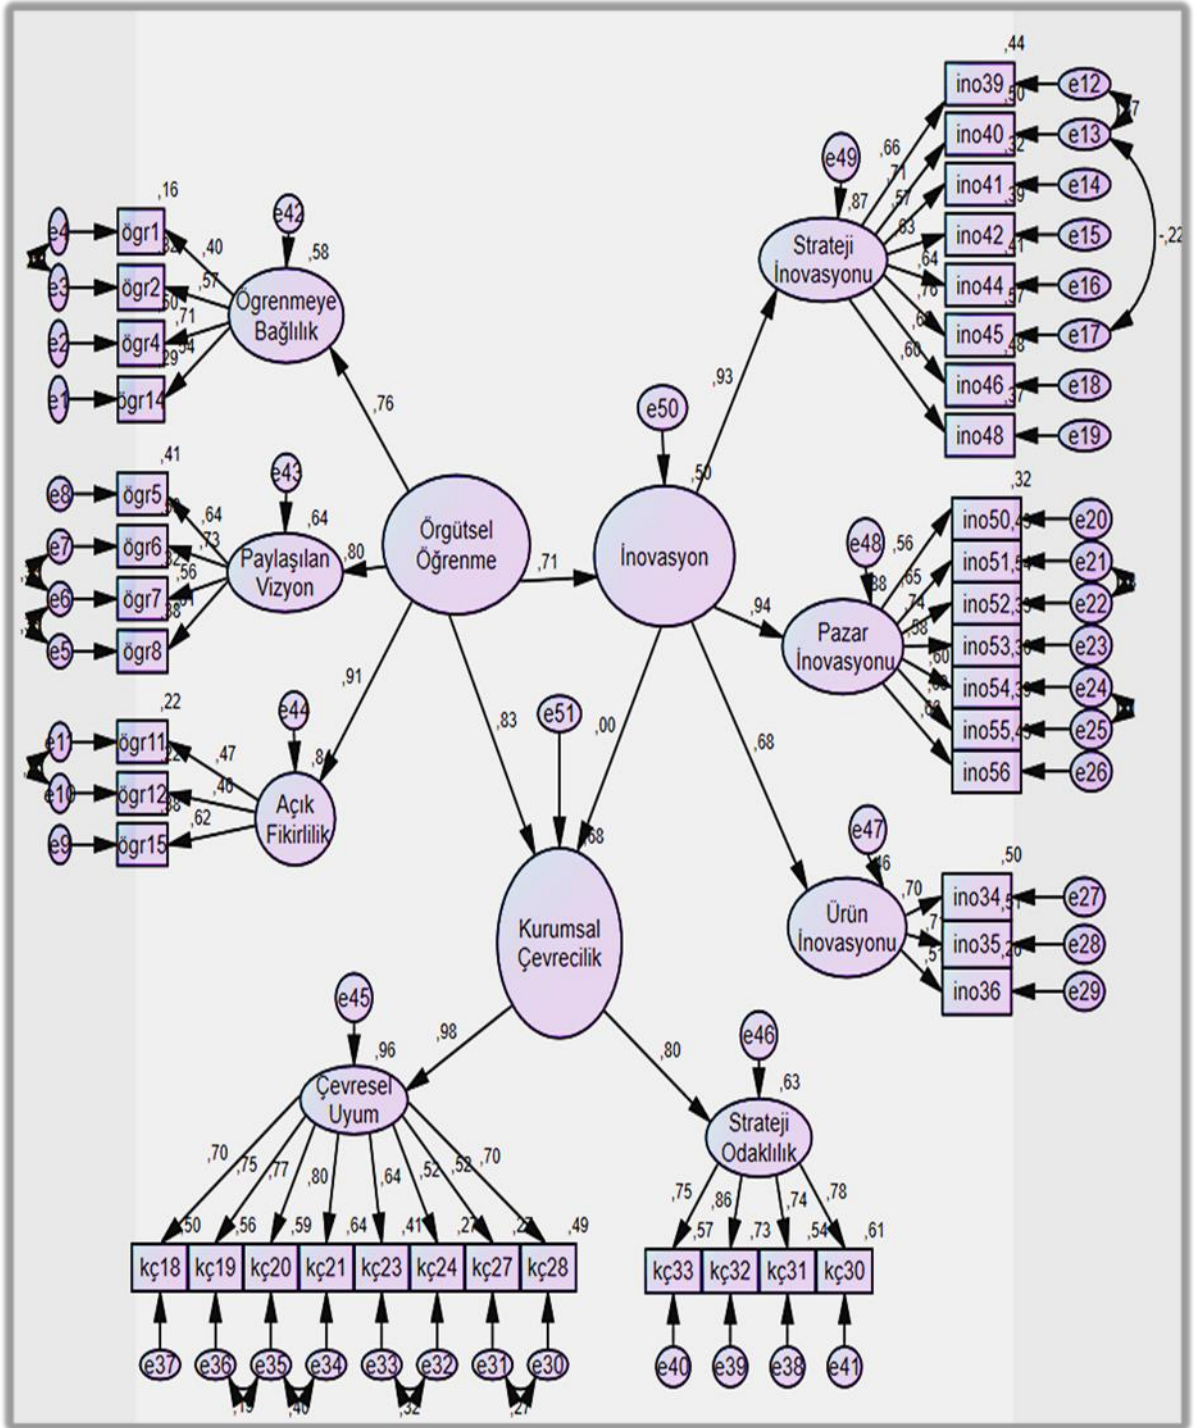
,44
ino39 ,50
e12
,17
ino40 ,32
e13
e49
,66
,71
,57
,83
,64
,78
,6
,60
,87
Strateji İnovasyonu
ino41 ,39
e14
ino42 ,41
e15
-,22
ino44 ,57
e16
ino45 ,48
e17
ino46 ,37
e18
ino48
e19
,93
e50
,50
,16
e42
e4
ögr1
,40
e3
ögr2
,57
,58
Öğrenmeye Bağlılık
e2
ögr4
,71
,29
,54
e1
ögr14
,76
,41
e43
e8
ögr5
,64
e7
ögr6
,73
,64
Paylaşılan Vizyon
,80
Örgütsel Öğrenme
,71
İnovasyon
e6
ögr7
,56
e5
ögr8
,38
,32
ino50,45
e20
e48
,56
,65
,74
,58
,60
,88
ino51,54
e21
,94
Pazar İnovasyonu
ino52,35
e22
ino53,30
e23
ino54,39
e24
ino55,45
e25
ino56
e26
,91
,22
e44
e11
ögr11
,47
,83
e51
,00
,68
e10
ögr12
,46
,84
Açık Fikirlilik
e9
ögr15
,62
,38
,68
e47
,46
,50
,70
ino34 ,51
e27
Ürün İnovasyonu
ino35 ,26
e28
ino36
e29
Kurumsal Çevrecilik
e45
,98
,96
Çevresel Uyum
,80
e46
,63
Strateji Odaklılık
,70
,75
,77
,80
,64
,52
,52
,70
,50
,56
,59
,64
,41
,27
,27
,49
kç18
kç19
kç20
kç21
kç23
kç24
kç27
kç28
,75
,86
,74
,78
,57
,73
,54
,61
kç33
kç32
kç31
kç30
e37
e36
e35
e34
e33
e32
e31
e30
,19
,40
,32
,27
e40
e39
e38
e41